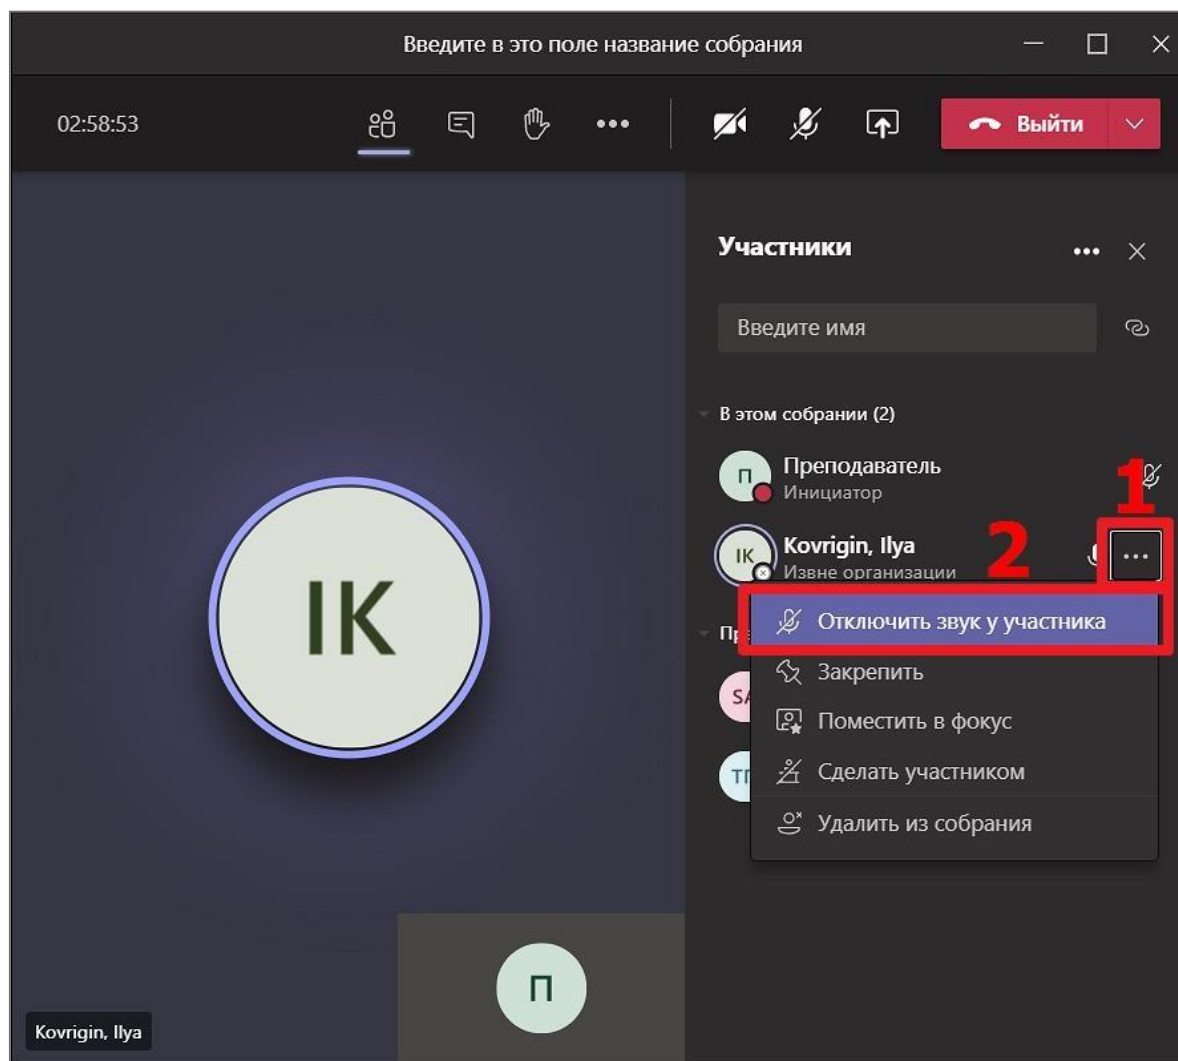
Введите в это поле название собрания

02:58:53

Выйти

IK

Участники

Введите имя

В этом собрании (2)

П

Преподаватель
Инициатор

1

IK

Kovrigin, Ilya
Извне организации

2

Пр

SA

ТП

Отключить звук у участника
Закрепить
Поместить в фокус
Сделать участником
Удалить из собрания

П

Kovrigin, Ilya